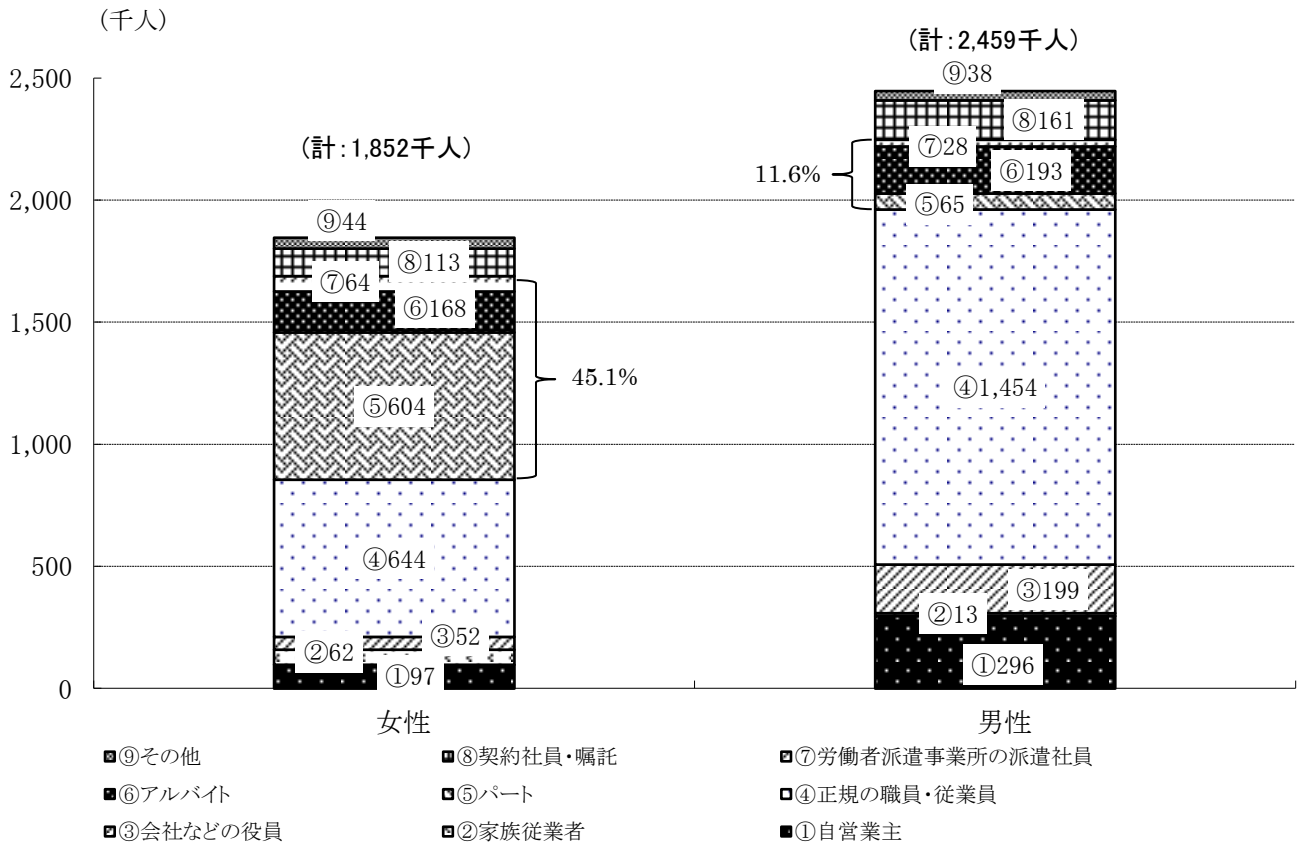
(千人)

2,500
2,000
1,500
1,000
500
0

(計:1,852千人)

⑨44
⑧113
⑦64
⑥168
⑤604
45.1%
④644
②62
③52
①97

女性

(計:2,459千人)

⑨38
⑧161
⑦28
⑥193
11.6%
⑤65
④1,454
③199
②13
①296

男性

⑨その他
⑧契約社員・嘱託
⑦労働者派遣事業所の派遣社員
⑥アルバイト
⑤パート
④正規の職員・従業員
③会社などの役員
②家族従業者
①自営業主